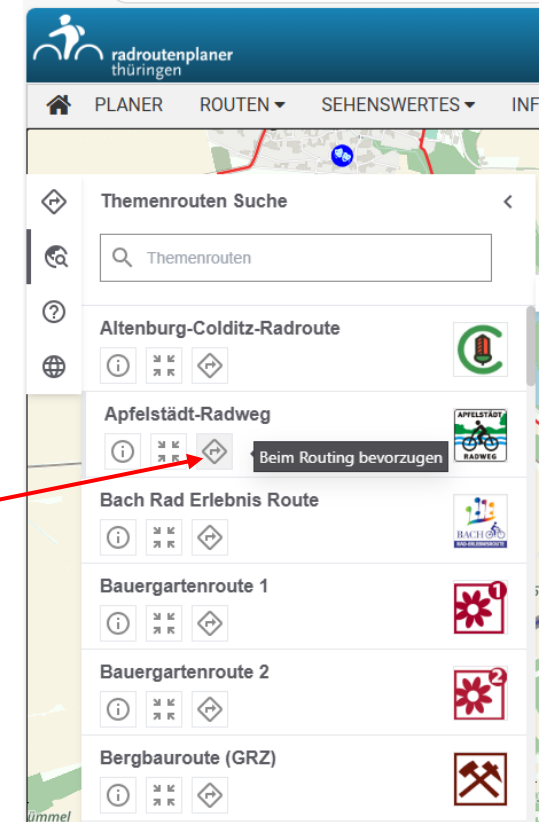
radroutenplaner
thüringen

PLANER ROUTEN SEHENSWERTES INF

Themenrouten Suche

Themenrouten

Altenburg-Colditz-Radroute

Apfelstädt-Radweg

APFELSTÄDT RADWEG

Beim Routing bevorzugen

Bach Rad Erlebnis Route

BACH RAD-ERLEBNISROUTE

Bauergartenroute 1

1

Bauergartenroute 2

2

Bergbauroute (GRZ)

ümmel